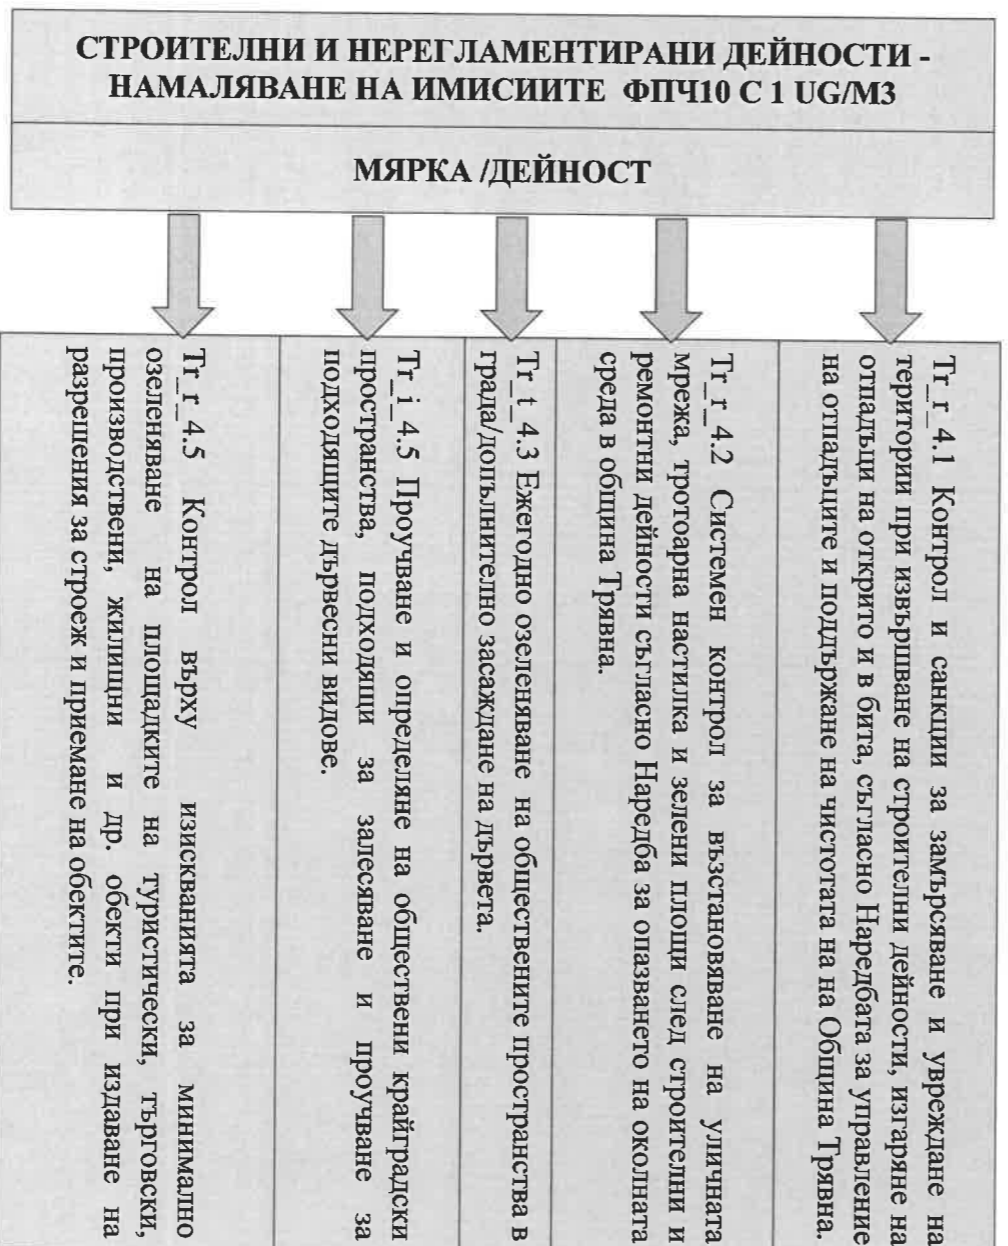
СТРОИТЕЛНИ И НЕРЕГЛАМЕНТИРАНИ ДЕЙНОСТИ - НАМАЛЯВАНЕ НА ИМИСИИТЕ ФПЧ10 С 1 UG/M3

МЯРКА /ДЕЙНОСТ

Tr_r 4.1 Контрол и санкции за замърсяване и увреждане на територии при извършване на строителни дейности, изгаряне на отпадъци на открито и в бита, съгласно Наредбата за управление на отпадъците и поддържане на чистотата на на Община Трявна.

Tr_r 4.2 Системен контрол за възстановяване на уличната мрежа, тротоарна настилка и зелени площи след строителни и ремонтни дейности съгласно Наредба за опазването на околната среда в община Трявна.

Tr_t 4.3 Ежегодно озеленяване на обществените пространства в града/допълнително засаждане на дървета.

Tr_i 4.5 Проучване и определяне на обществени крайградски пространства, подходящи за залесяване и проучване за подходящите дървесни видове.

Tr_r 4.5 Контрол върху изискванията за минимално озеленяване на площадките на туристически, търговски, производствени, жилищни и др. обекти при издаване на разрешения за строеж и приемане на обектите.